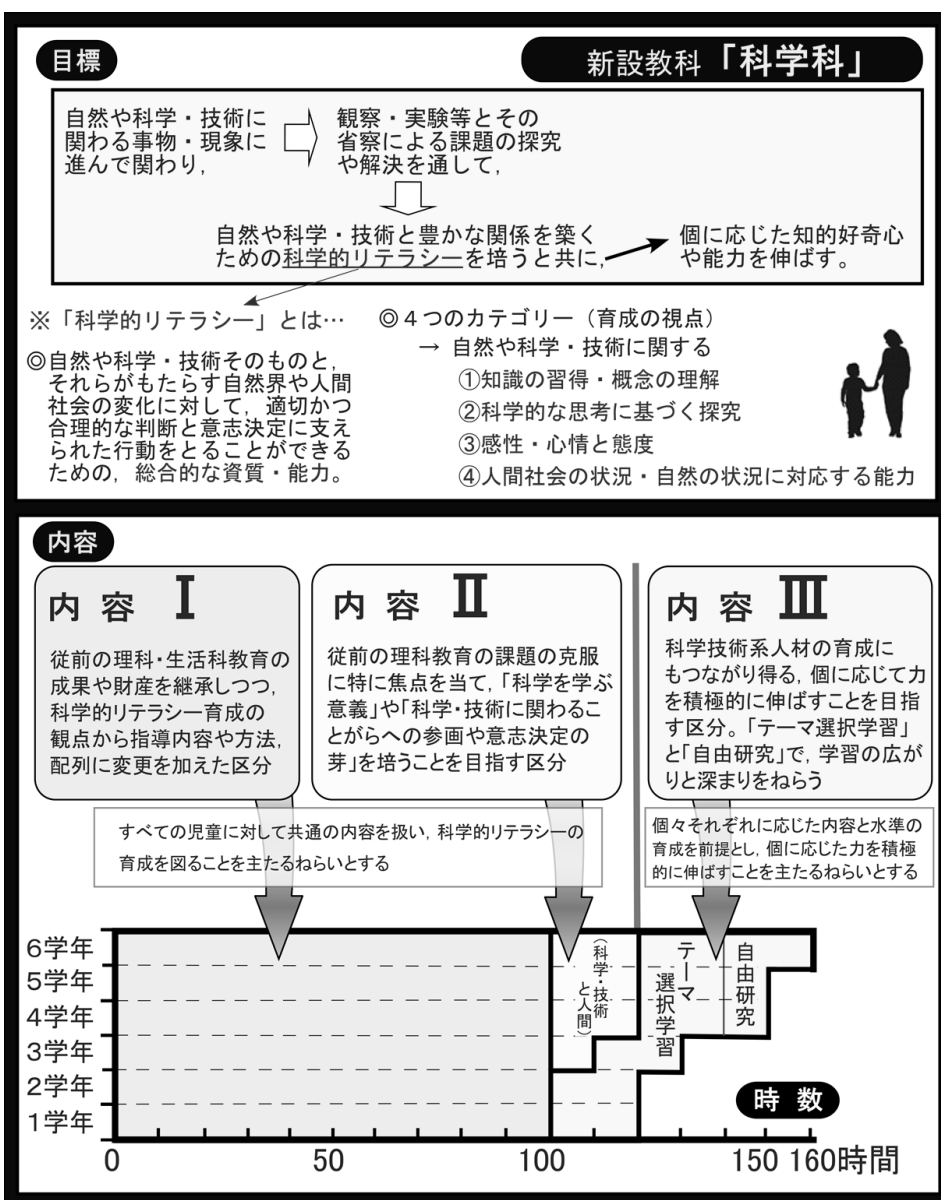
目標

新設教科「科学科」

自然や科学・技術に関わる事物・現象に進んで関わり，

観察・実験等とその省察による課題の探究や解決を通して，

自然や科学・技術と豊かな関係を築くための科学的リテラシーを培うと共に，

個に応じた知的好奇心や能力を伸ばす。

※「科学的リテラシー」とは…

◎自然や科学・技術そのものと，それらがもたらす自然界や人間社会の変化に対して，適切かつ合理的な判断と意志決定に支えられた行動をとることができるための，総合的な資質・能力。

◎４つのカテゴリー（育成の視点）
→ 自然や科学・技術に関する
①知識の習得・概念の理解
②科学的な思考に基づく探究
③感性・心情と態度
④人間社会の状況・自然の状況に対応する能力

内容

内容 Ⅰ

従前の理科・生活科教育の成果や財産を継承しつつ，科学的リテラシー育成の観点から指導内容や方法，配列に変更を加えた区分

内容 Ⅱ

従前の理科教育の課題の克服に特に焦点を当て，「科学を学ぶ意義」や「科学・技術に関わることがらへの参画や意志決定の芽」を培うことを目指す区分

内容 Ⅲ

科学技術系人材の育成にもつながり得る，個に応じて力を積極的に伸ばすことを目指す区分。「テーマ選択学習」と「自由研究」で，学習の広がりと深まりをねらう

すべての児童に対して共通の内容を扱い，科学的リテラシーの育成を図ることを主たるねらいとする

個々それぞれに応じた内容と水準の育成を前提とし，個に応じた力を積極的に伸ばすことを主たるねらいとする

6学年
5学年
4学年
3学年
2学年
1学年

（科学・技術と人間）

テーマ選択学習

自由研究

時 数

0
50
100
150 160時間